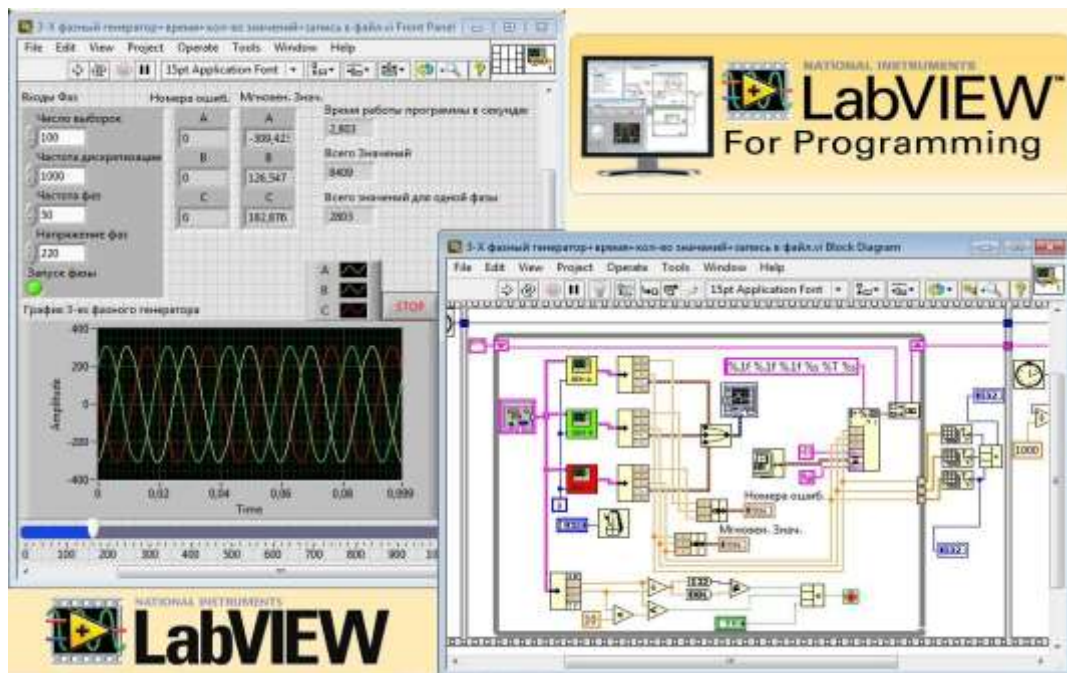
3-Х фазный генератор+время+кол-во значений+запись в файл.vi Front Panel

File Edit View Project Operate Tools Window Help

15pt Application Font

Входы Фаз

Число выборок
100

Частота дискретизации
1000

Частота фаз
50

Напряжение фаз
220

Запуск фазы

Номера ошиб.
A
0
B
0
C
0

Мгновен. Знач.
A
-309,421
B
126,547
C
182,876

Время работы программы в секундах
2,803

Всего Значений
8409

Всего значений для одной фазы
2803

A
B
C

STOP

График 3-ех фазного генератора

400
200
0
-200
-400
Amplitude
0 0,02 0,04 0,06 0,08 0,099
Time

0 100 200 300 400 500 600 700 800 900 10

NATIONAL INSTRUMENTS
LabVIEW
For Programming

3-Х фазный генератор+время+кол-во значений+запись в файл.vi Block Diagram

File Edit View Project Operate Tools Window Help

15pt Application Font

%.3f %.3f %.3f %s %T %s

Номера ошиб.

Мгновен. Знач.

1000

NATIONAL INSTRUMENTS
LabVIEW